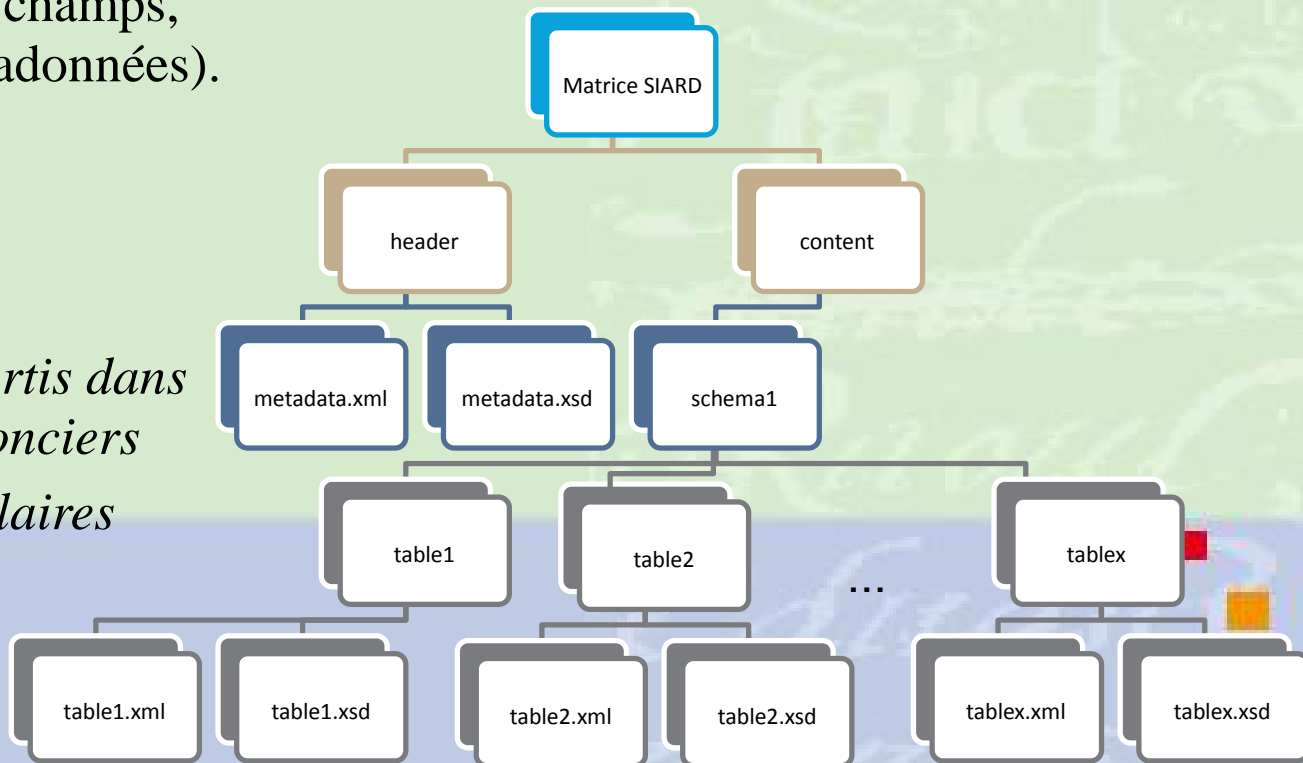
champs,
adonnées).

rtis dans
onciers
laires

Matrice SIARD

header

content

metadata.xml

metadata.xsd

schema1

table1

table2

…

tablex

table1.xml

table1.xsd

table2.xml

table2.xsd

tablex.xml

tablex.xsd